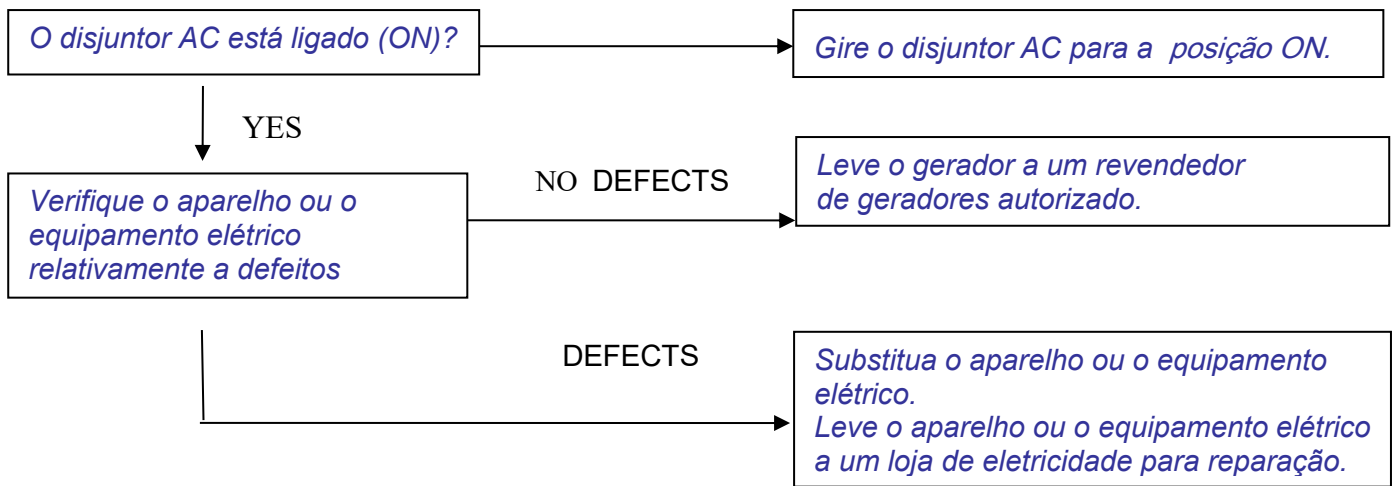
O disjuntor AC está ligado (ON)?

Gire o disjuntor AC para a posição ON.

YES

Verifique o aparelho ou o equipamento elétrico relativamente a defeitos

NO DEFECTS

Leve o gerador a um revendedor de geradores autorizado.

DEFECTS

Substitua o aparelho ou o equipamento elétrico.
Leve o aparelho ou o equipamento elétrico a um loja de eletricidade para reparação.